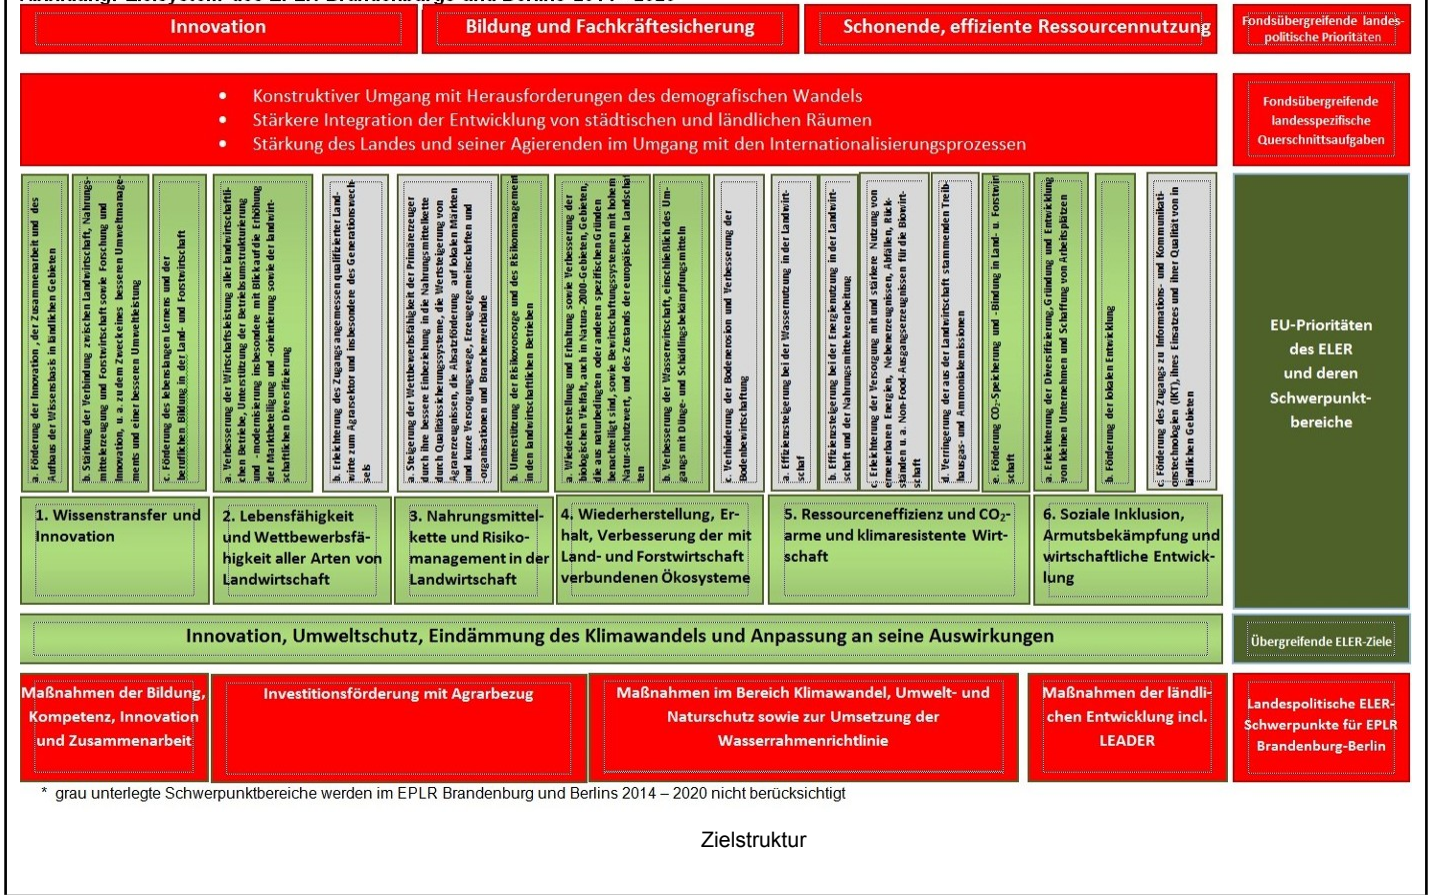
Innovation

Bildung und Fachkräftesicherung

Schonende, effiziente Ressourcennutzung

Fondsübergreifende landespolitische Prioritäten

• Konstruktiver Umgang mit Herausforderungen des demografischen Wandels
• Stärkere Integration der Entwicklung von städtischen und ländlichen Räumen
• Stärkung des Landes und seiner Agierenden im Umgang mit den Internationalisierungsprozessen

Fondsübergreifende landesspezifische Querschnittsaufgaben

a. Förderung der Innovation, der Zusammenarbeit und des Aufbaus der Wissensbasis in ländlichen Gebieten

b. Stärkung der Verbindung zwischen Landwirtschaft, Nahrungsmittelerzeugung und Forstwirtschaft sowie Forschung und Innovation, u. a. zu dem Zwecke eines besseren Umweltmanagements und einer besseren Umweltleistung

c. Förderung des lebenslangen Lernens und der beruflichen Bildung in der Land- und Forstwirtschaft

a. Verbesserung der Wirtschaftsleistung aller landwirtschaftlichen Betriebe, Unterstützung der Betriebsumstrukturierung und -modernisierung insbesondere mit Blick auf die Erhöhung der Marktbeteiligung und -orientierung sowie der landwirtschaftlichen Diversifizierung

b. Erleichterung des Zugangs angemessen qualifizierter Landwirte zum Agrarsektor und insbesondere des Generationswechsels

a. Steigerung der Wettbewerbsfähigkeit der Primärerzeuger durch ihre bessere Einbeziehung in die Nahrungsmittelkette durch Qualitätssicherungssysteme, die Wertsteigerung von Agrarerzeugnissen, die Absatzförderung auf lokalen Märkten und kurze Versorgungswege, Erzeugergemeinschaften und -organisationen und Branchenverbände

b. Unterstützung der Risikovorsorge und des Risikomanagements in den landwirtschaftlichen Betrieben

a. Wiederherstellung und Erhaltung sowie Verbesserung der biologischen Vielfalt, auch in Natura-2000-Gebieten, Gebieten, die aus naturbedingten oder anderen spezifischen Gründen benachteiligt sind, sowie Bewirtschaftungssystemen mit hohem Natur-schutzwert, und des Zustands der europäischen Landschaft

b. Verbesserung der Wasserwirtschaft, einschließlich des Umgangs mit Dünge- und Schädlingsbekämpfungsmitteln

c. Verhinderung der Bodenerosion und Verbesserung der Bodenbewirtschaftung

a. Effizienzsteigerung bei der Wassernutzung in der Landwirtschaft

b. Effizienzsteigerung bei der Energienutzung in der Landwirtschaft und der Nahrungsmittelverarbeitung

c. Erleichterung der Versorgung mit und stärkere Nutzung von erneuerbaren Energien, Nebenerzeugnissen, Abfällen, Rückständen u. a. Non-Food-Ausgangserzeugnissen für die Biowirtschaft

d. Verringerung der aus der Landwirtschaft stammenden Treibhausgas- und Ammoniakemissionen

e. Förderung CO₂-Speicherung und -Bindung in Land- u. Forstwirtschaft

a. Erleichterung der Diversifizierung, Gründung und Entwicklung von kleinen Unternehmen und Schaffung von Arbeitsplätzen

b. Förderung der lokalen Entwicklung

c. Förderung des Zugangs zu Informations- und Kommunikationstechnologien (IKT), ihres Einsatzes und ihrer Qualität von in ländlichen Gebieten

EU-Prioritäten des ELER und deren Schwerpunktbereiche

1. Wissenstransfer und Innovation

2. Lebensfähigkeit und Wettbewerbsfähigkeit aller Arten von Landwirtschaft

3. Nahrungsmittelkette und Risikomanagement in der Landwirtschaft

4. Wiederherstellung, Erhalt, Verbesserung der mit Land- und Forstwirtschaft verbundenen Ökosysteme

5. Ressourceneffizienz und $CO_2$-arme und klimaresistente Wirtschaft

6. Soziale Inklusion, Armutsbekämpfung und wirtschaftliche Entwicklung

Innovation, Umweltschutz, Eindämmung des Klimawandels und Anpassung an seine Auswirkungen

Übergreifende ELER-Ziele

Maßnahmen der Bildung, Kompetenz, Innovation und Zusammenarbeit

Investitionsförderung mit Agrarbezug

Maßnahmen im Bereich Klimawandel, Umwelt- und Naturschutz sowie zur Umsetzung der Wasserrahmenrichtlinie

Maßnahmen der ländlichen Entwicklung incl. LEADER

Landespolitische ELER-Schwerpunkte für EPLR Brandenburg-Berlin

* grau unterlegte Schwerpunktbereiche werden im EPLR Brandenburg und Berlins 2014 – 2020 nicht berücksichtigt

Zielstruktur